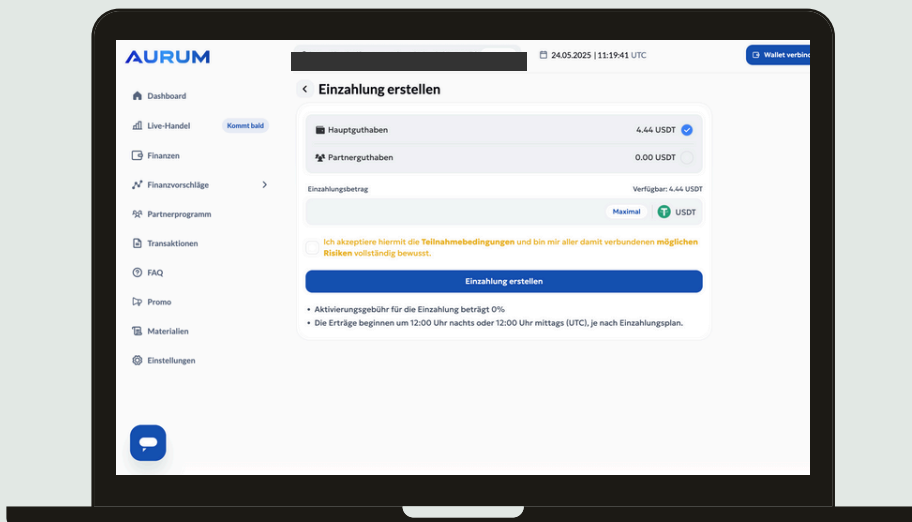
AURUM

24.05.2025 | 11:19:41 UTC

Wallet verbind

Dashboard

Live-Handel Kommt bald

Finanzen

Finanzvorschläge

Partnerprogramm

Transaktionen

FAQ

Promo

Materialien

Einstellungen

Einzahlung erstellen

Hauptguthaben 4.44 USDT

Partnerguthaben 0.00 USDT

Einzahlungsbetrag

Verfügbar: 4.44 USDT

Maximal USDT

Ich akzeptiere hiermit die Teilnahmebedingungen und bin mir aller damit verbundenen möglichen Risiken vollständig bewusst.

Einzahlung erstellen

• Aktivierungsgebühr für die Einzahlung beträgt 0%
• Die Erträge beginnen um 12:00 Uhr nachts oder 12:00 Uhr mittags (UTC), je nach Einzahlungsplan.